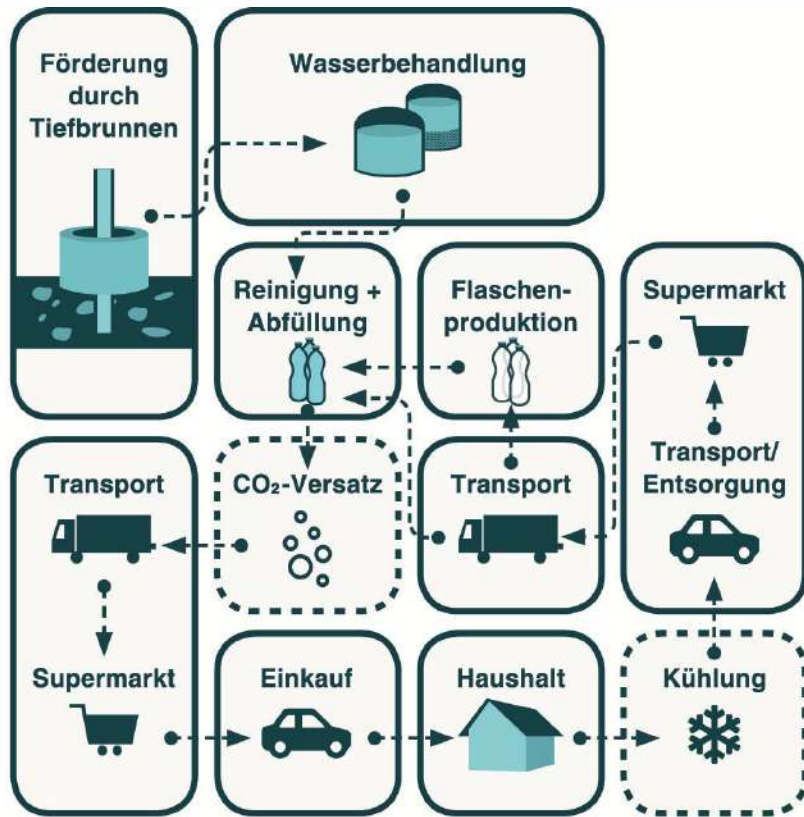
Förderung durch Tiefbrunnen

Wasserbehandlung

Reinigung + Abfüllung

Flaschenproduktion

Supermarkt

Transport

$CO_2$-Versatz

Transport

Transport/ Entsorgung

Supermarkt

Einkauf

Haushalt

Kühlung